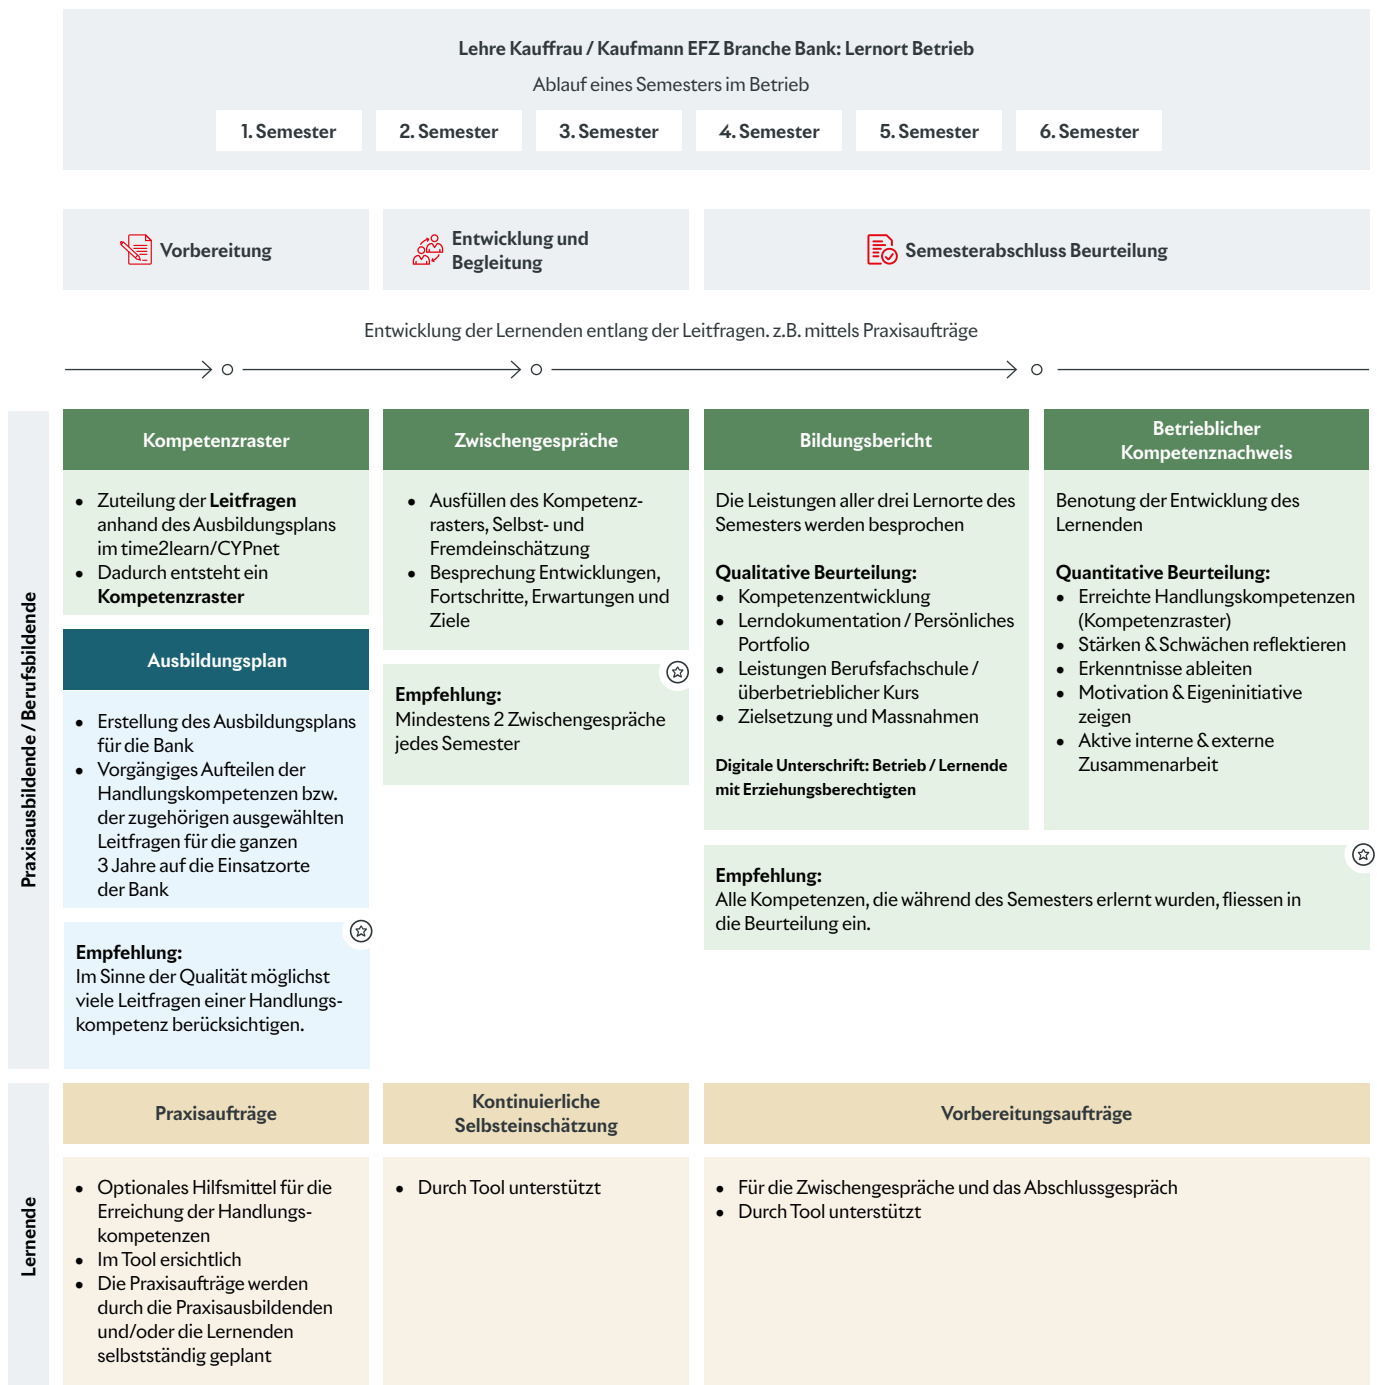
Lehre Kauffrau / Kaufmann EFZ Branche Bank: Lernort Betrieb

Ablauf eines Semesters im Betrieb

1. Semester
2. Semester
3. Semester
4. Semester
5. Semester
6. Semester

Vorbereitung

Entwicklung und Begleitung

Semesterabschluss Beurteilung

Entwicklung der Lernenden entlang der Leitfragen. z.B. mittels Praxisaufträge

Praxisausbildende / Berufsbildende

Kompetenzraster

- Zuteilung der **Leitfragen** anhand des Ausbildungsplans im time2learn/CYPnet
- Dadurch entsteht ein **Kompetenzraster**

Ausbildungsplan

- Erstellung des Ausbildungsplans für die Bank
- Vorgängiges Aufteilen der Handlungskompetenzen bzw. der zugehörigen ausgewählten Leitfragen für die ganzen 3 Jahre auf die Einsatzorte der Bank

**Empfehlung:**
Im Sinne der Qualität möglichst viele Leitfragen einer Handlungskompetenz berücksichtigen.

Zwischengespräche

- Ausfüllen des Kompetenzrasters, Selbst- und Fremdeinschätzung
- Besprechung Entwicklungen, Fortschritte, Erwartungen und Ziele

**Empfehlung:**
Mindestens 2 Zwischengespräche jedes Semester

Bildungsbericht

Die Leistungen aller drei Lernorte des Semesters werden besprochen

**Qualitative Beurteilung:**
- Kompetenzentwicklung
- Lerndokumentation / Persönliches Portfolio
- Leistungen Berufsfachschule / überbetrieblicher Kurs
- Zielsetzung und Massnahmen

**Digitale Unterschrift: Betrieb / Lernende mit Erziehungsberechtigten**

Betrieblicher Kompetenznachweis

Benotung der Entwicklung des Lernenden

**Quantitative Beurteilung:**
- Erreichte Handlungskompetenzen (Kompetenzraster)
- Stärken & Schwächen reflektieren
- Erkenntnisse ableiten
- Motivation & Eigeninitiative zeigen
- Aktive interne & externe Zusammenarbeit

**Empfehlung:**
Alle Kompetenzen, die während des Semesters erlernt wurden, fliessen in die Beurteilung ein.

Lernende

Praxisaufträge

- Optionales Hilfsmittel für die Erreichung der Handlungskompetenzen
- Im Tool ersichtlich
- Die Praxisaufträge werden durch die Praxisausbildenden und/oder die Lernenden selbstständig geplant

Kontinuierliche Selbsteinschätzung

- Durch Tool unterstützt

Vorbereitungsaufträge

- Für die Zwischengespräche und das Abschlussgespräch
- Durch Tool unterstützt